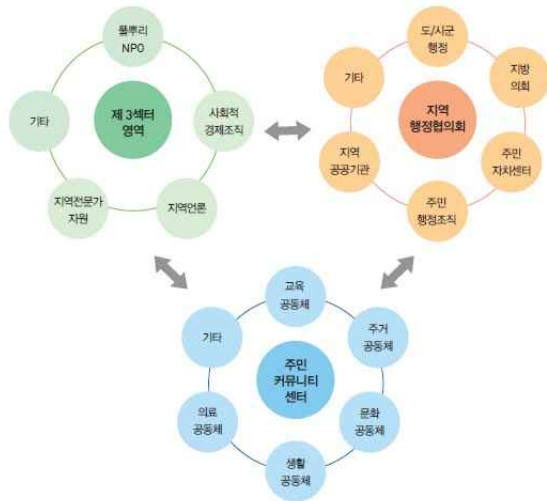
풀뿌리 NPO

기타

제 3섹터 영역

사회적 경제조직

지역전문가 자원

지역언론

도/시군 행정

기타

지방 의회

지역 행정협의회

지역 공공기관

주민 자치센터

주민 행정조직

교육 공동체

기타

주거 공동체

주민 커뮤니티 센터

의료 공동체

문화 공동체

생활 공동체